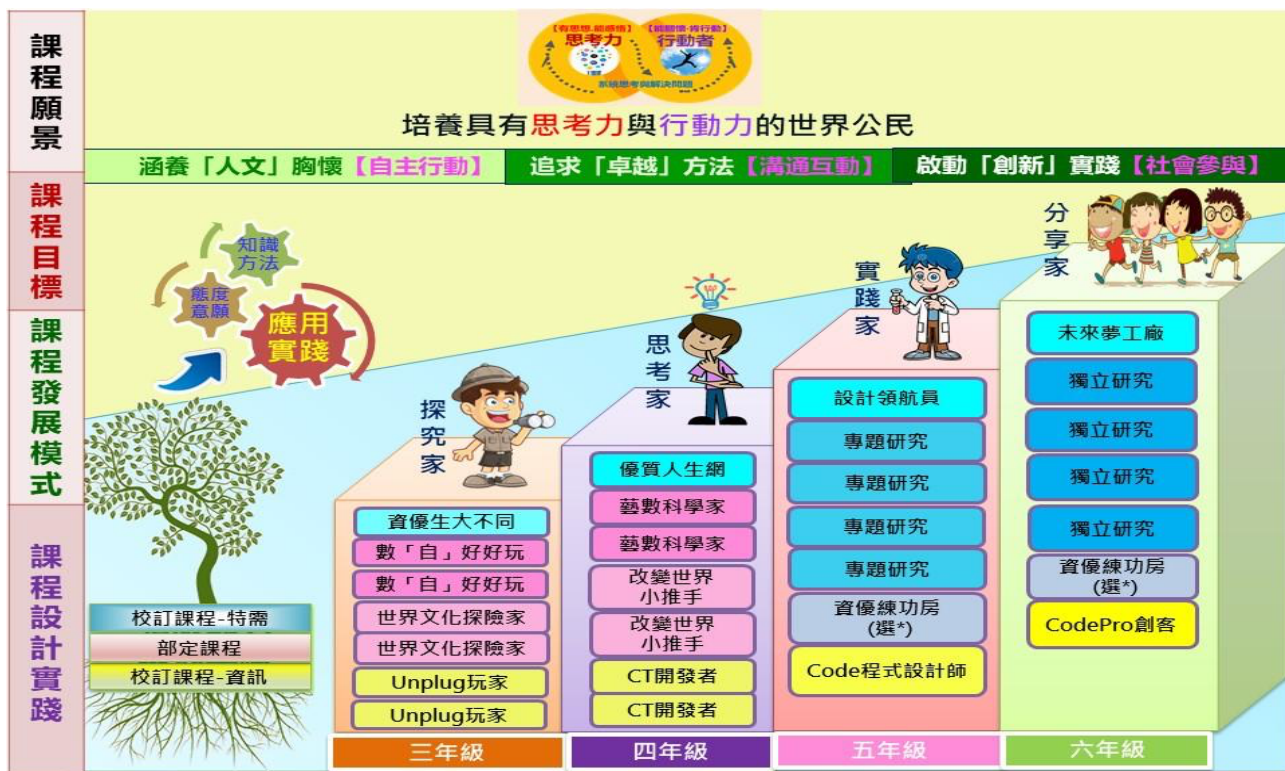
課程願景

【有思想.能感悟】思考力
【能關懷.肯行動】行動者
系統思考與解決問題

培養具有思考力與行動力的世界公民

涵養「人文」胸懷【自主行動】
追求「卓越」方法【溝通互動】
啟動「創新」實踐【社會參與】

課程目標

知識方法
態度意願
應用實踐

課程發展模式

分享家
實踐家
思考家
探究家

課程設計實踐

校訂課程-特需
部定課程
校訂課程-資訊

資優生大不同
數「自」好好玩
數「自」好好玩
世界文化探險家
世界文化探險家
Unplug玩家
Unplug玩家

優質人生網
藝數科學家
藝數科學家
改變世界小推手
改變世界小推手
CT開發者
CT開發者

設計領航員
專題研究
專題研究
專題研究
專題研究
資優練功房(選*)
Code程式設計師

未來夢工廠
獨立研究
獨立研究
獨立研究
獨立研究
資優練功房(選*)
CodePro創客

三年級
四年級
五年級
六年級